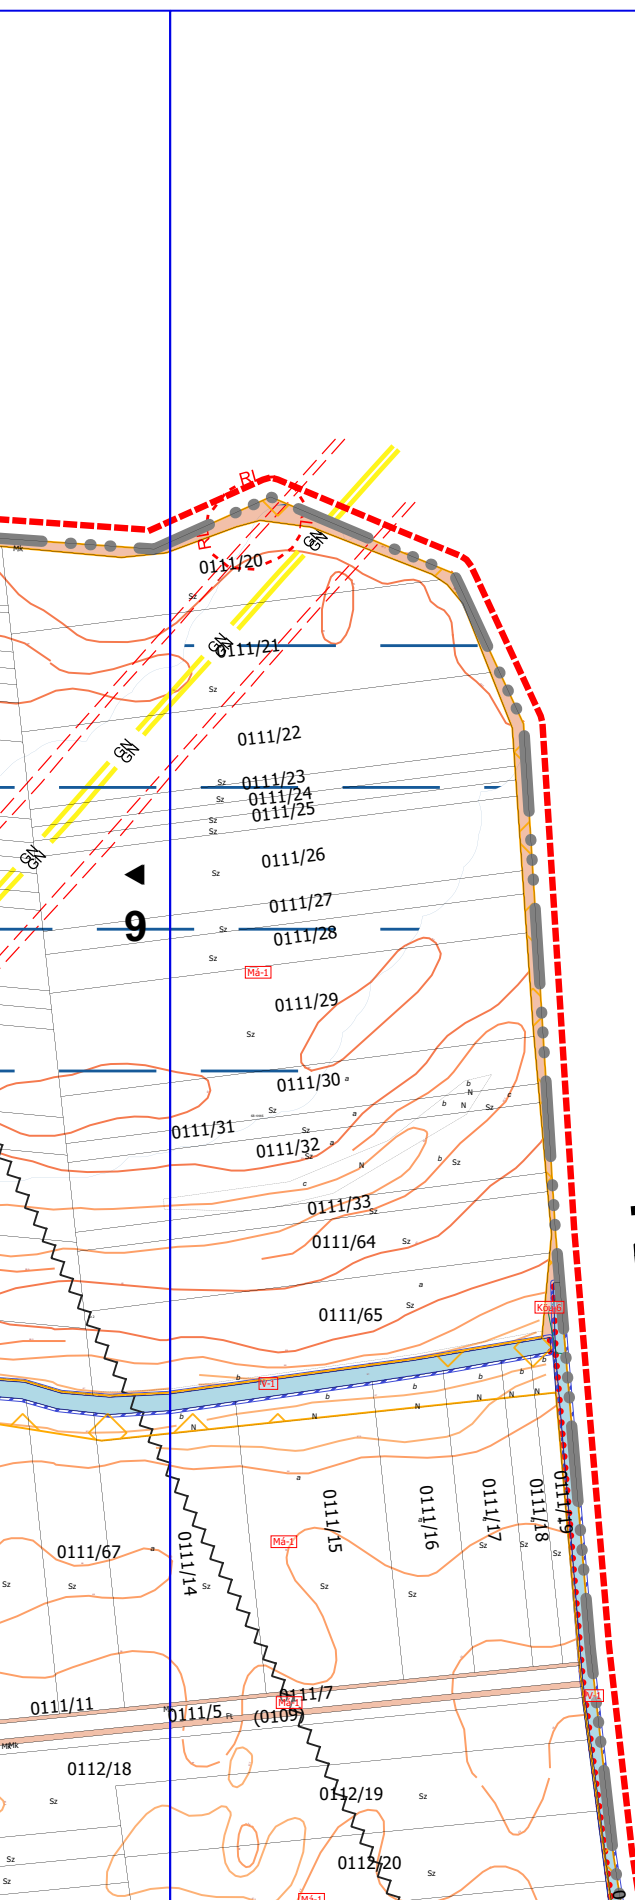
RL
Mk
GN
0111/20
Sz
GN
0111/21
Sz
0111/22
GN
Sz
0111/23
Sz
0111/24
Sz
0111/25
Sz
GN
0111/26
Sz
9
0111/27
Sz
0111/28
Sz
Má-1
0111/29
Sz
0111/30
a
b
N
b
N
Sz
c
Sz
a
0111/31
Sz
0111/32
a
Sz
N
b
Sz
c
0111/33
Sz
0111/64
Sz
a
0111/65
Sz
Kóa-6
b
V-1
b
b
b
N
b
N
b
N
N
N
N
a
0111/15
0111/16
0111/17
0111/18
0111/19
Má-1
0111/67
a
Sz
Sz
0111/14
Sz
Sz
Sz
Sz
Sz
Sz
0111/11
Mk
0111/5
Fl
Má-1
0111/7
(0109)
V-1
Mk
0112/18
Sz
0112/19
Sz
Sz
0112/20
Sz
Sz
Má-1